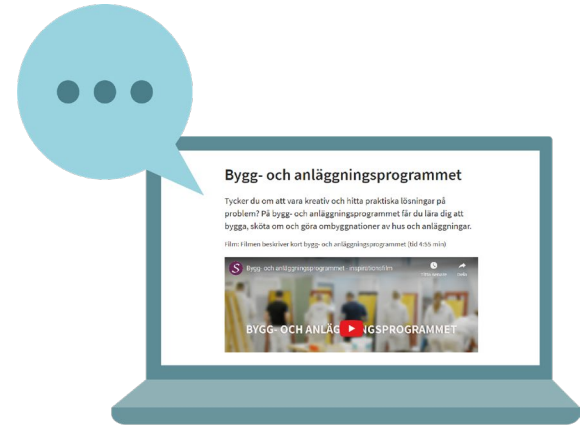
Bygg- och anläggningsprogrammet

Tycker du om att vara kreativ och hitta praktiska lösningar på problem? På bygg- och anläggningsprogrammet får du lära dig att bygga, sköta om och göra ombyggnationer av hus och anläggningar.

Film: Filmen beskriver kort bygg- och anläggningsprogrammet (tid 4:55 min)

S Bygg- och anläggningsprogrammet - inspirationsfilm

Titta senare

Dela

BYGG- OCH ANLÄGGNINGSPROGRAMMET